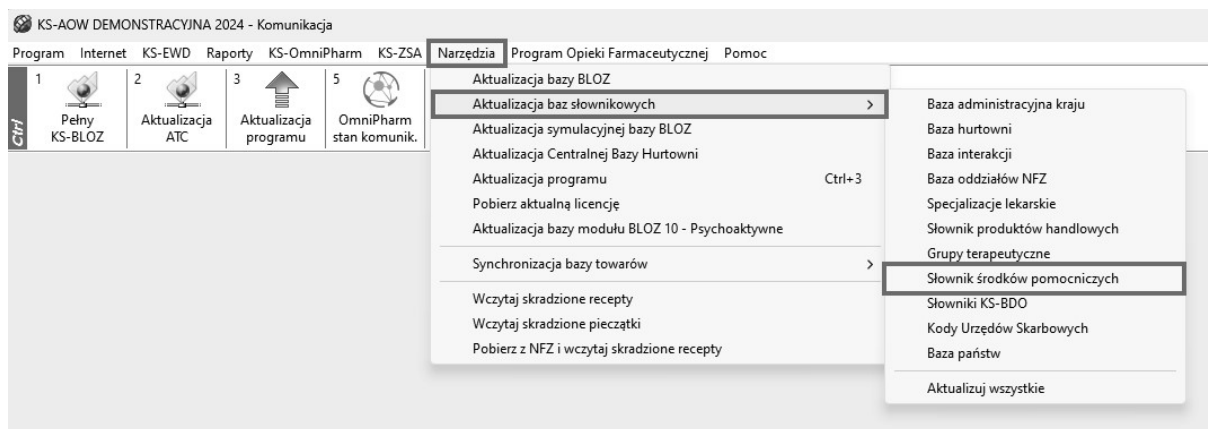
KS-AOW DEMONSTRACYJNA 2024 - Komunikacja

Program Internet KS-EWD Raporty KS-OmniPharm KS-ZSA Narzędzia Program Opieki Farmaceutycznej Pomoc

Ctrl

1 Pełny KS-BLOZ

2 Aktualizacja ATC

3 Aktualizacja programu

5 OmniPharm stan komunik.

Aktualizacja bazy BLOZ
Aktualizacja baz słownikowych >
Aktualizacja symulacyjnej bazy BLOZ
Aktualizacja Centralnej Bazy Hurtowni
Aktualizacja programu Ctrl+3
Pobierz aktualną licencję
Aktualizacja bazy modułu BLOZ 10 - Psychoaktywne
Synchronizacja bazy towarów >
Wczytaj skradzione recepty
Wczytaj skradzione pieczątki
Pobierz z NFZ i wczytaj skradzione recepty

Baza administracyjna kraju
Baza hurtowni
Baza interakcji
Baza oddziałów NFZ
Specjalizacje lekarskie
Słownik produktów handlowych
Grupy terapeutyczne
Słownik środków pomocniczych
Słowniki KS-BDO
Kody Urzędów Skarbowych
Baza państw
Aktualizuj wszystkie